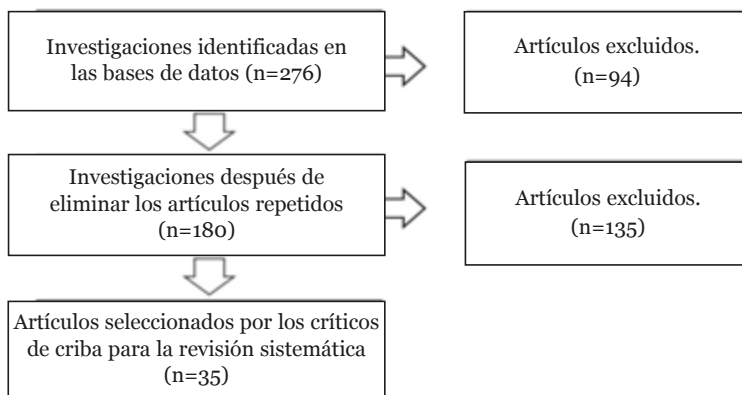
Investigaciones identificadas en las bases de datos (n=276)

Artículos excluidos. (n=94)

Investigaciones después de eliminar los artículos repetidos (n=180)

Artículos excluidos. (n=135)

Artículos seleccionados por los críticos de criba para la revisión sistemática (n=35)